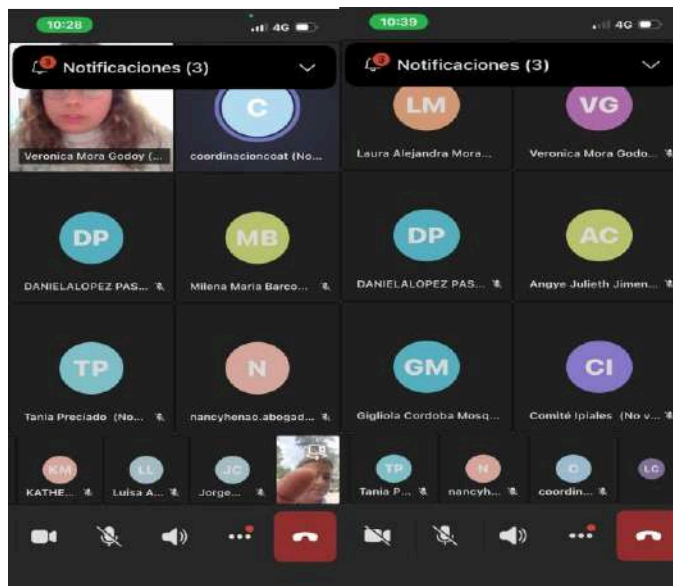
10:28
4G
Notificaciones (3)
Veronica Mora Godoy (...
C
coordinacioncoat (No...
DP
DANIELALOPEZ PAS...
MB
Milena Maria Barco...
TP
Tania Preciado (No...
N
nancyhenao.abogad...
KM
KATHE...
LL
Luisa A...
JC
Jorge...

10:39
4G
Notificaciones (3)
LM
Laura Alejandra Mora...
VG
Veronica Mora Godo...
DP
DANIELALOPEZ PAS...
AC
Angye Julieth Jimen...
GM
Gigliola Cordoba Mosq...
CI
Comité Ipiales (No v...
TP
Tania P...
N
nancyh...
C
coordin...
LC